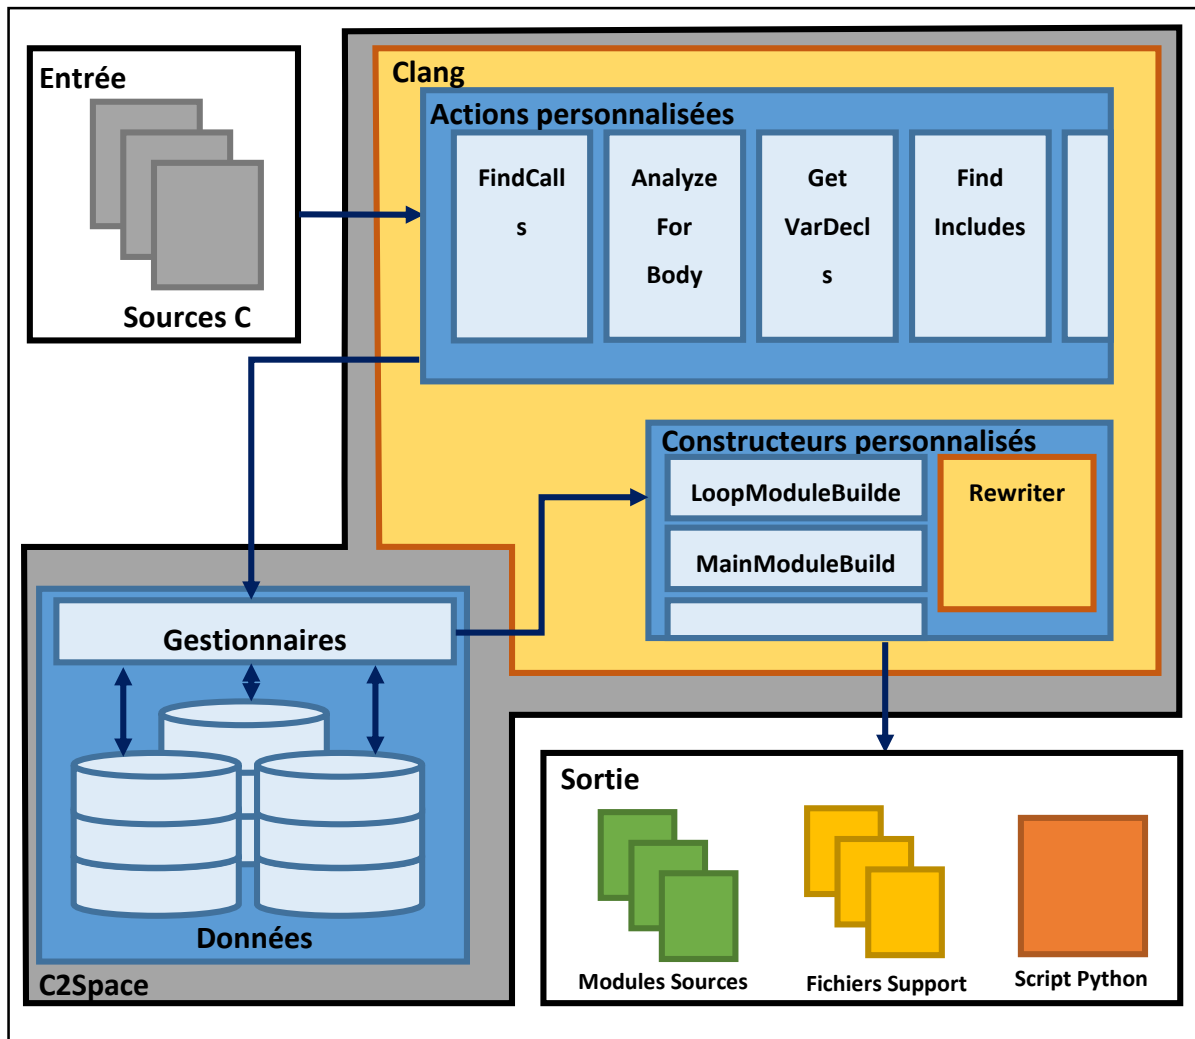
Entrée

Sources C

Clang

Actions personnalisées

FindCall s

Analyze For Body

Get VarDecl s

Find Includes

Constructeurs personnalisés

LoopModuleBuilde

MainModuleBuild

Rewriter

Gestionnaires

Données

C2Space

Sortie

Modules Sources

Fichiers Support

Script Python